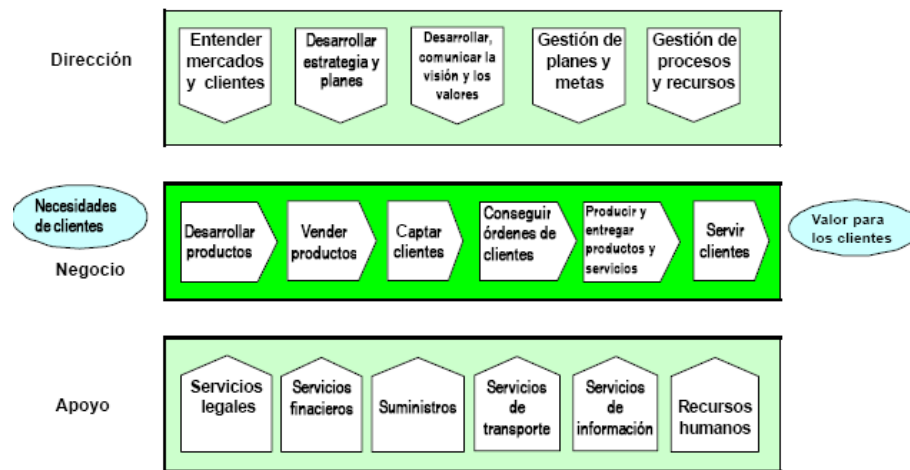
Dirección

Entender mercados y clientes

Desarrollar estrategia y planes

Desarrollar, comunicar la visión y los valores

Gestión de planes y metas

Gestión de procesos y recursos

Necesidades de clientes

Desarrollar productos

Vender productos

Captar clientes

Conseguir órdenes de clientes

Producir y entregar productos y servicios

Servir clientes

Valor para los clientes

Negocio

Apoyo

Servicios legales

Servicios finacieros

Suministros

Servicios de transporte

Servicios de información

Recursos humanos